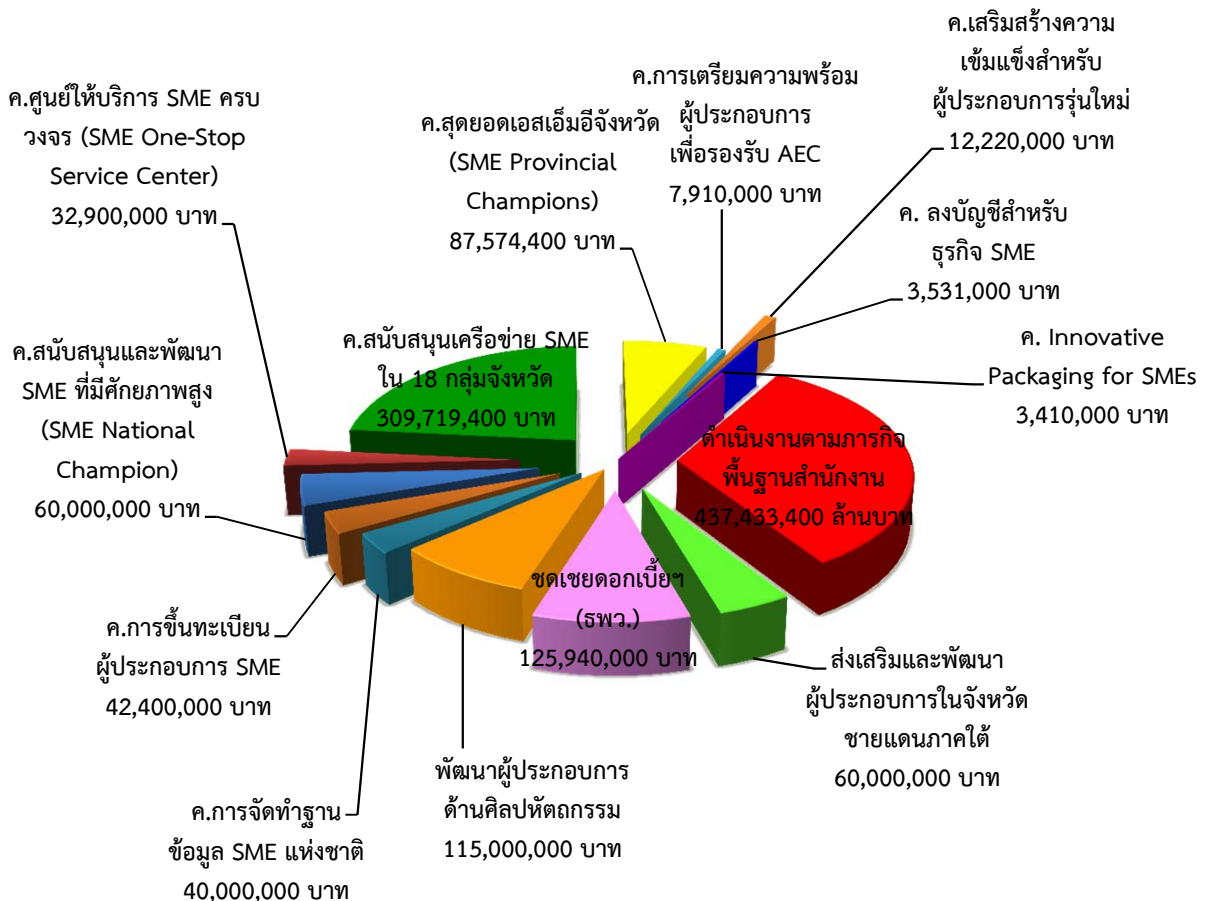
ค.เสริมสร้างความเข้มแข็งสำหรับผู้ประกอบการรุ่นใหม่
12,220,000 บาท

ค.การเตรียมความพร้อมผู้ประกอบการเพื่อรองรับ AEC
7,910,000 บาท

ค.ศูนย์ให้บริการ SME ครบวงจร (SME One-Stop Service Center)
32,900,000 บาท

ค.สุดยอดเอสเอ็มอีจังหวัด (SME Provincial Champions)
87,574,400 บาท

ค. ลงบัญชีสำหรับธุรกิจ SME
3,531,000 บาท

ค. Innovative Packaging for SMEs
3,410,000 บาท

ค.สนับสนุนเครือข่าย SME ใน 18 กลุ่มจังหวัด
309,719,400 บาท

ค.สนับสนุนและพัฒนา SME ที่มีศักยภาพสูง (SME National Champion)
60,000,000 บาท

ดำเนินงานตามภารกิจพื้นฐานสำนักงาน
437,433,400 ล้านบาท

ชดเชยดอกเบี้ยฯ (ธพว.)
125,940,000 บาท

ค.การขึ้นทะเบียนผู้ประกอบการ SME
42,400,000 บาท

ส่งเสริมและพัฒนาผู้ประกอบการในจังหวัดชายแดนภาคใต้
60,000,000 บาท

พัฒนาผู้ประกอบการด้านศิลปหัตถกรรม
115,000,000 บาท

ค.การจัดทำฐานข้อมูล SME แห่งชาติ
40,000,000 บาท